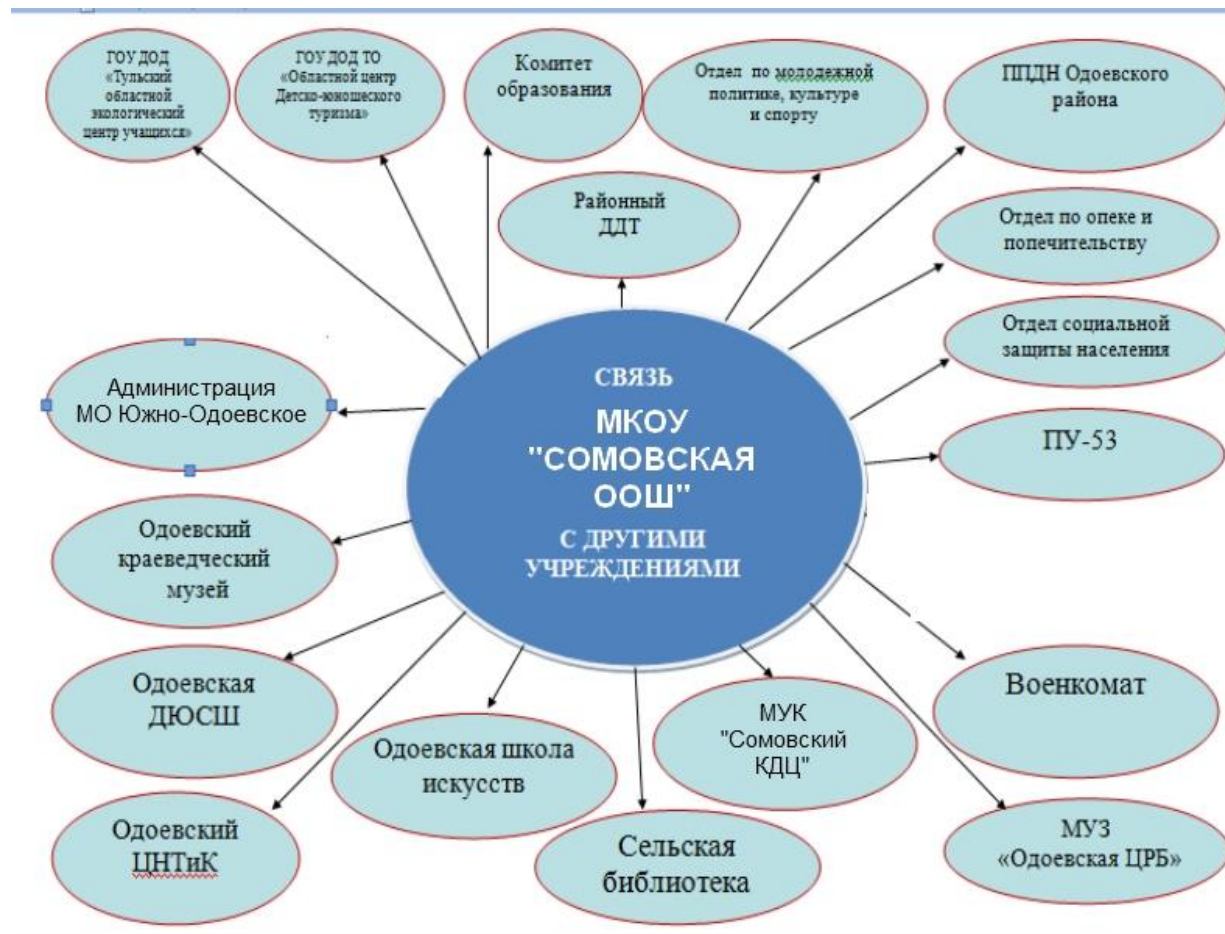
СВЯЗЬ
МКОУ "СОМОВСКАЯ ООШ"
С ДРУГИМИ УЧРЕЖДЕНИЯМИ

ГОУ ДОД «Тульский областной экологический центр учащихся»

ГОУ ДОД ТО «Областной центр Детско-юношеского туризма»

Комитет образования

Отдел по молодежной политике, культуре и спорту

ППДН Одоевского района

Районный ДДТ

Отдел по опеке и попечительству

Отдел социальной защиты населения

ПУ-53

Администрация МО Южно-Одоевское

Одоевский краеведческий музей

Одоевская ДЮСШ

Одоевская школа искусств

МУК "Сомовский КДЦ"

Военкомат

Одоевский ЦНТиК

Сельская библиотека

МУЗ «Одоевская ЦРБ»